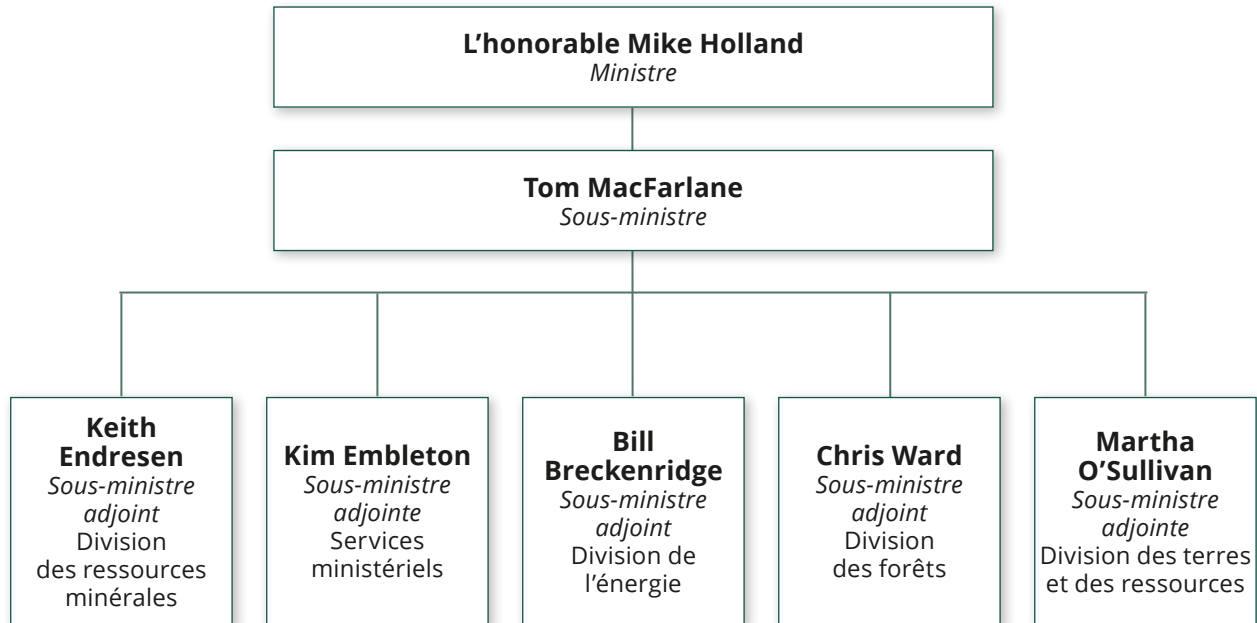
**L'honorable Mike Holland**
*Ministre*

**Tom MacFarlane**
*Sous-ministre*

**Keith Endresen**
*Sous-ministre adjoint*
Division des ressources minérales

**Kim Embleton**
*Sous-ministre adjointe*
Services ministériels

**Bill Breckenridge**
*Sous-ministre adjoint*
Division de l'énergie

**Chris Ward**
*Sous-ministre adjoint*
Division des forêts

**Martha O'Sullivan**
*Sous-ministre adjointe*
Division des terres et des ressources